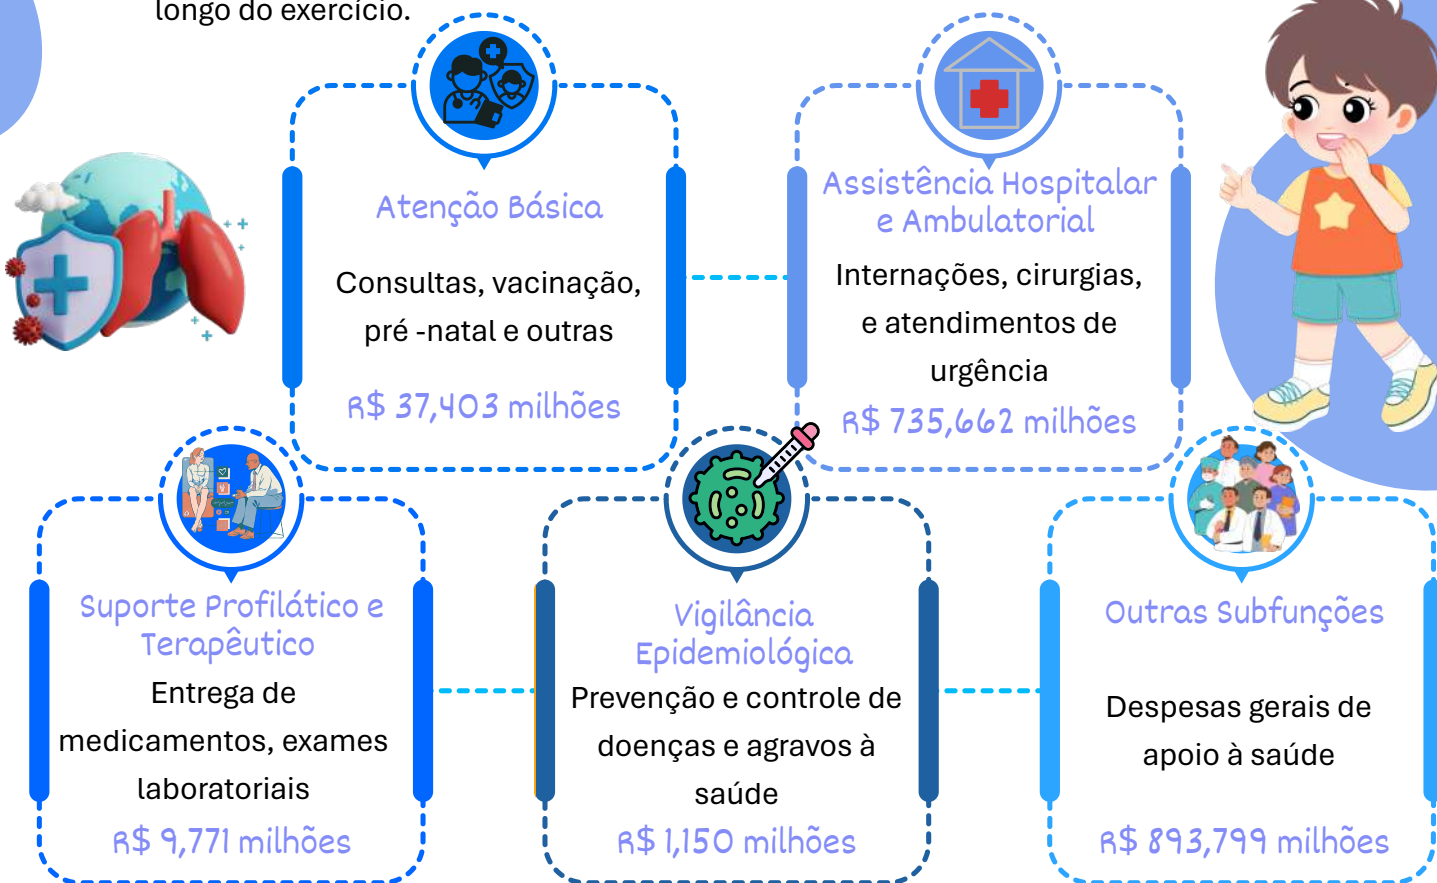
longo do exercício.

Atenção Básica

Consultas, vacinação, pré -natal e outras

R$ 37,403 milhões

Assistência Hospitalar e Ambulatorial

Internações, cirurgias, e atendimentos de urgência

R$ 735,662 milhões

Suporte Profilático e Terapêutico

Entrega de medicamentos, exames laboratoriais

R$ 9,771 milhões

Vigilância Epidemiológica

Prevenção e controle de doenças e agravos à saúde

R$ 1,150 milhões

Outras Subfunções

Despesas gerais de apoio à saúde

R$ 893,799 milhões